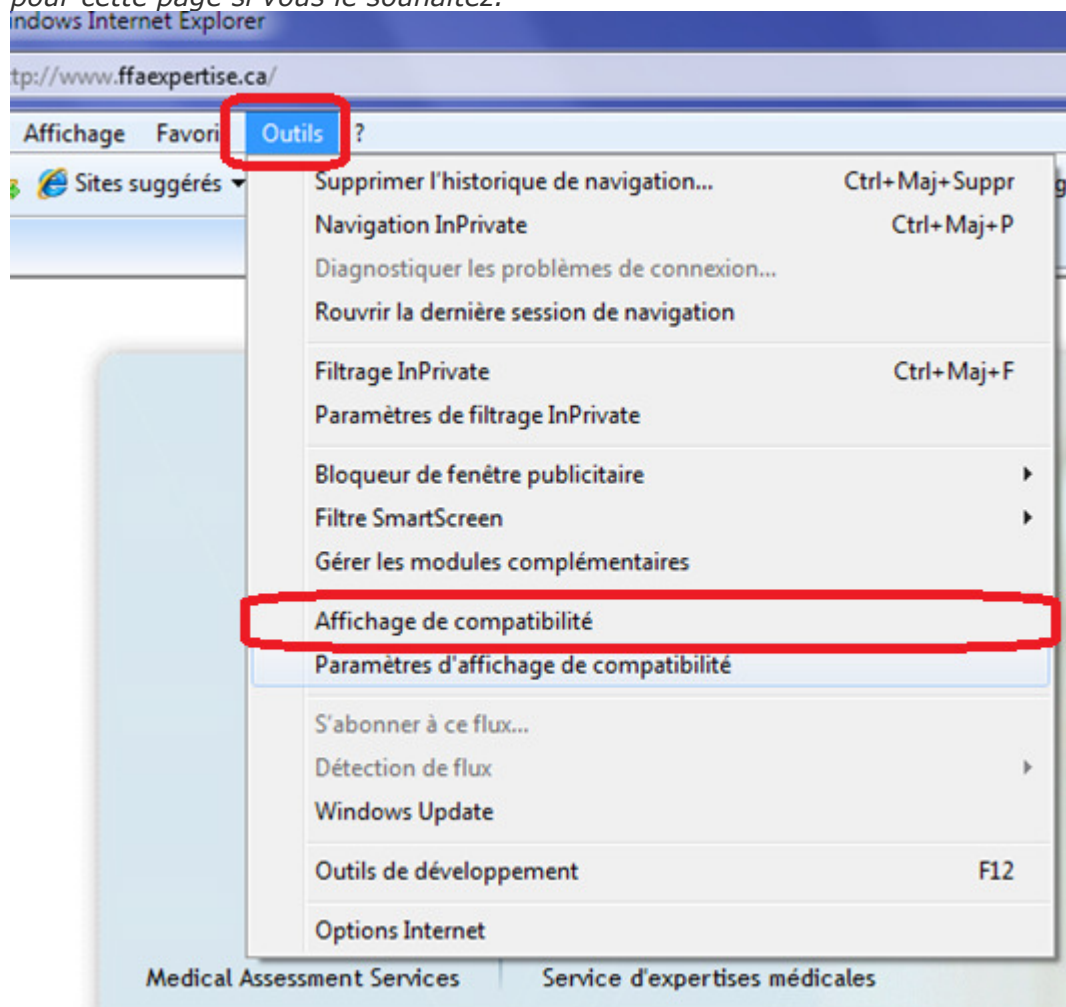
pour cette page si vous le souhaitez.

indows Internet Explorer

tp://www.ffaexpertise.ca/

Affichage Favori Outils ?

Sites suggérés ▾

Supprimer l'historique de navigation... Ctrl+Maj+Suppr
Navigation InPrivate Ctrl+Maj+P
Diagnostiquer les problèmes de connexion...
Rouvrir la dernière session de navigation

Filtrage InPrivate Ctrl+Maj+F
Paramètres de filtrage InPrivate

Bloqueur de fenêtre publicitaire
Filtre SmartScreen
Gérer les modules complémentaires

Affichage de compatibilité
Paramètres d'affichage de compatibilité

S'abonner à ce flux...
Détection de flux
Windows Update

Outils de développement F12

Options Internet

Medical Assessment Services Service d'expertises médicales